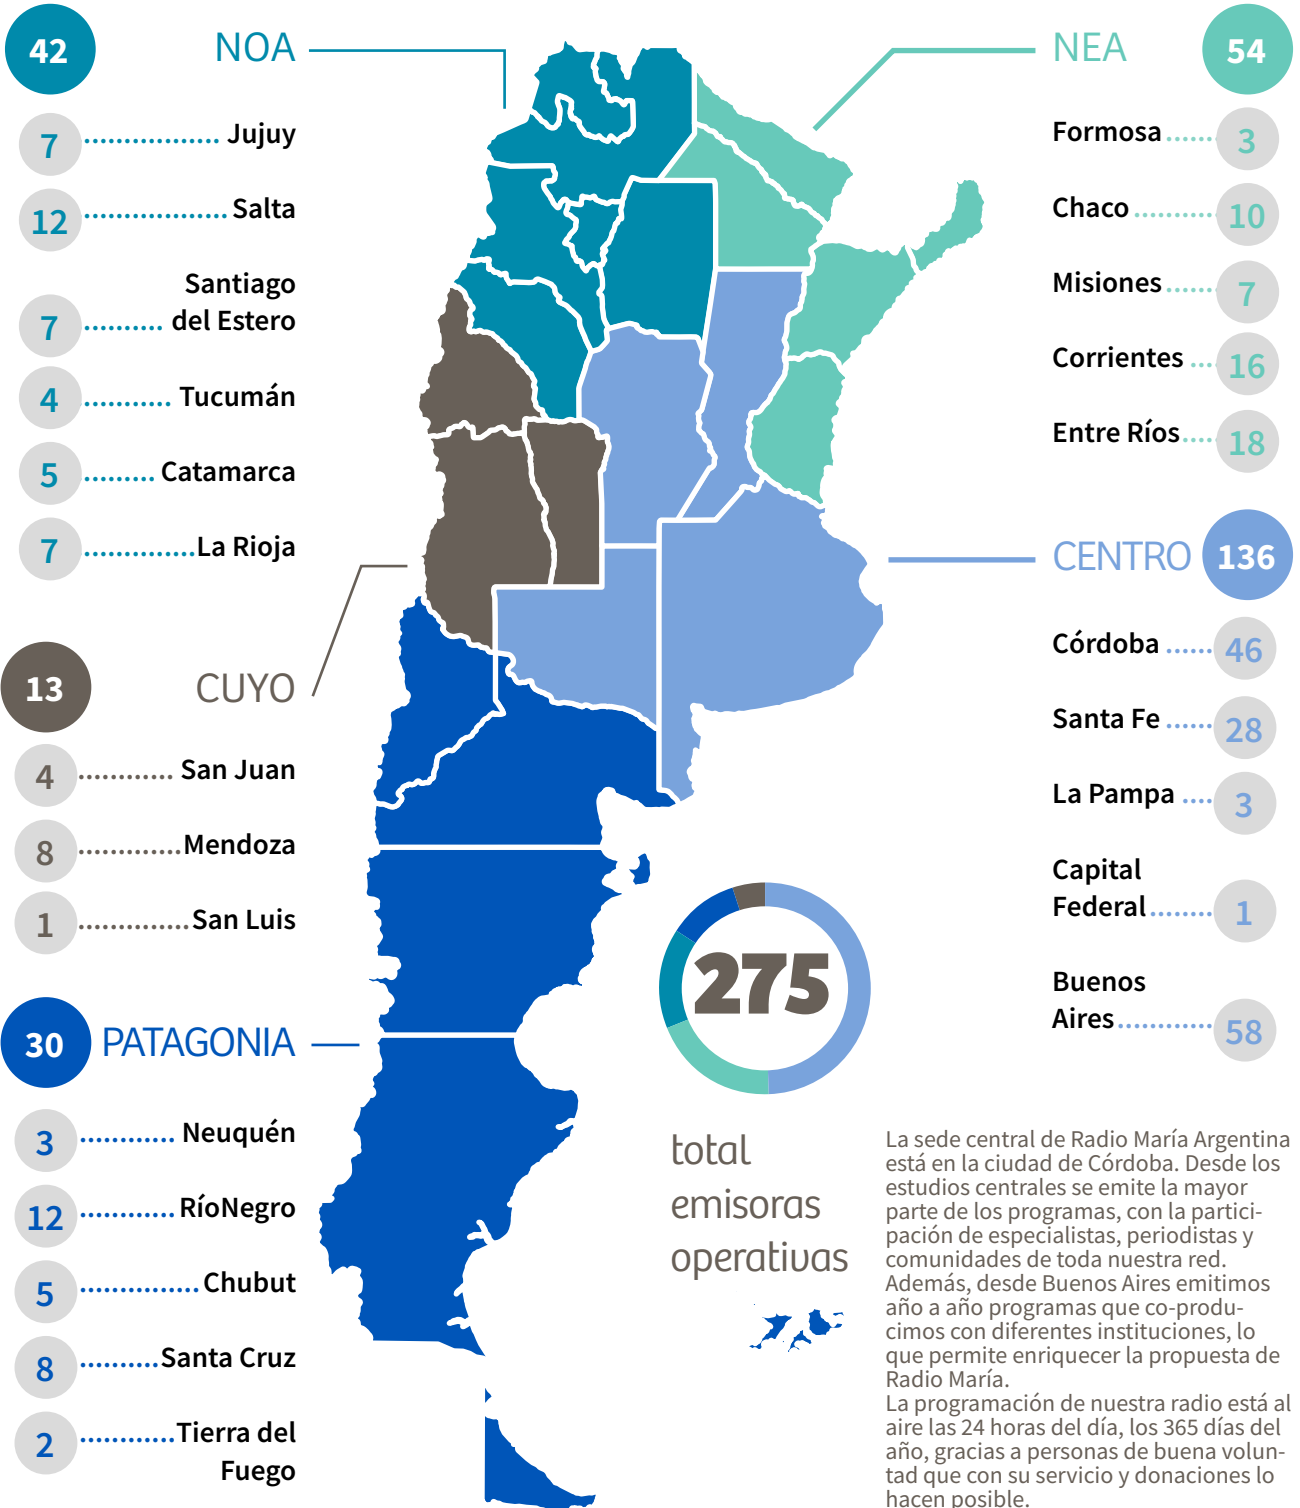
42 NOA

7 Jujuy

12 Salta

7 Santiago del Estero

4 Tucumán

5 Catamarca

7 La Rioja

13 CUYO

4 San Juan

8 Mendoza

1 San Luis

30 PATAGONIA

3 Neuquén

12 RíoNegro

5 Chubut

8 Santa Cruz

2 Tierra del Fuego

NEA 54

Formosa 3

Chaco 10

Misiones 7

Corrientes 16

Entre Ríos 18

CENTRO 136

Córdoba 46

Santa Fe 28

La Pampa 3

Capital Federal 1

Buenos Aires 58

275

total emisoras operativas

La sede central de Radio María Argentina está en la ciudad de Córdoba. Desde los estudios centrales se emite la mayor parte de los programas, con la participación de especialistas, periodistas y comunidades de toda nuestra red.
Además, desde Buenos Aires emitimos año a año programas que co-producimos con diferentes instituciones, lo que permite enriquecer la propuesta de Radio María.
La programación de nuestra radio está al aire las 24 horas del día, los 365 días del año, gracias a personas de buena voluntad que con su servicio y donaciones lo hacen posible.